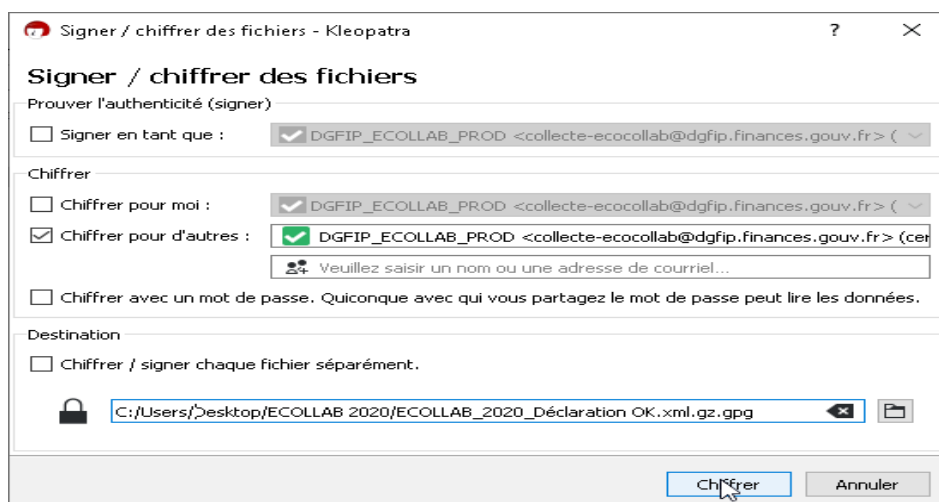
Signer / chiffrer des fichiers - Kleopatra ? ×

Signer / chiffrer des fichiers

Prouver l'authenticité (signer)

Signer en tant que : DGFIP_ECOLLAB_PROD <collecte-ecocollab@dgfip.finances.gouv.fr> (

Chiffrer

Chiffrer pour moi : DGFIP_ECOLLAB_PROD <collecte-ecocollab@dgfip.finances.gouv.fr> (

Chiffrer pour d'autres : DGFIP_ECOLLAB_PROD <collecte-ecocollab@dgfip.finances.gouv.fr> (cer

Veuillez saisir un nom ou une adresse de courriel...

Chiffrer avec un mot de passe. Quiconque avec qui vous partagez le mot de passe peut lire les données.

Destination

Chiffrer / signer chaque fichier séparément.

C:/Users/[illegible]esktop/ECOLLAB 2020/ECOLLAB_2020_Déclaration OK.xml.gz.gpg

Chiffrer Annuler